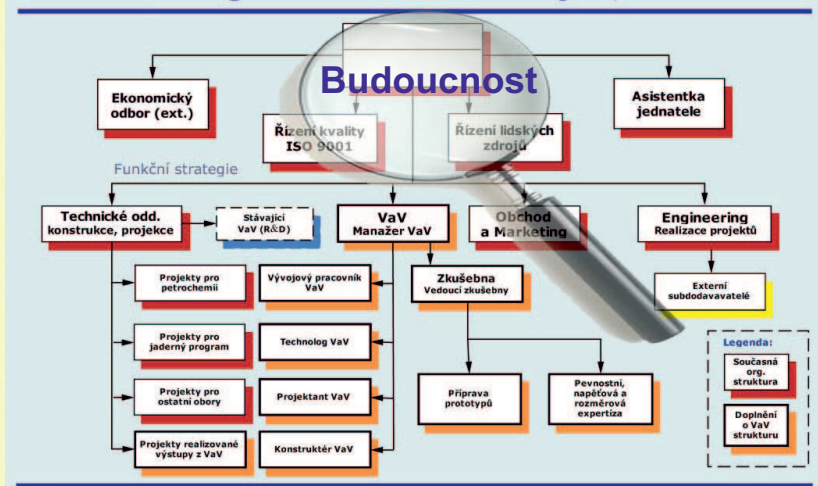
Budoucnost

Ekonomický odbor (ext.)

Řízení kvality ISO 9001

Řízení lidských zdrojů

Asistentka jednatele

Funkční strategie

Technické odd. konstrukce, projekce

Stávající VaV (R&D)

VaV Manažer VaV

Obchod a Marketing

Engineering Realizace projektů

Projekty pro petrochemii

Vývojový pracovník VaV

Zkušebna Vedoucí zkušebny

Externí subdodavatelé

Projekty pro jaderný program

Technolog VaV

Projekty pro ostatní obory

Projektant VaV

Příprava prototypů

Pevnostní, napěťová a rozměrová expertiza

Projekty realizované výstupy z VaV

Konstruktér VaV

Legenda:

Současná org. struktura

Doplnění o VaV strukturu